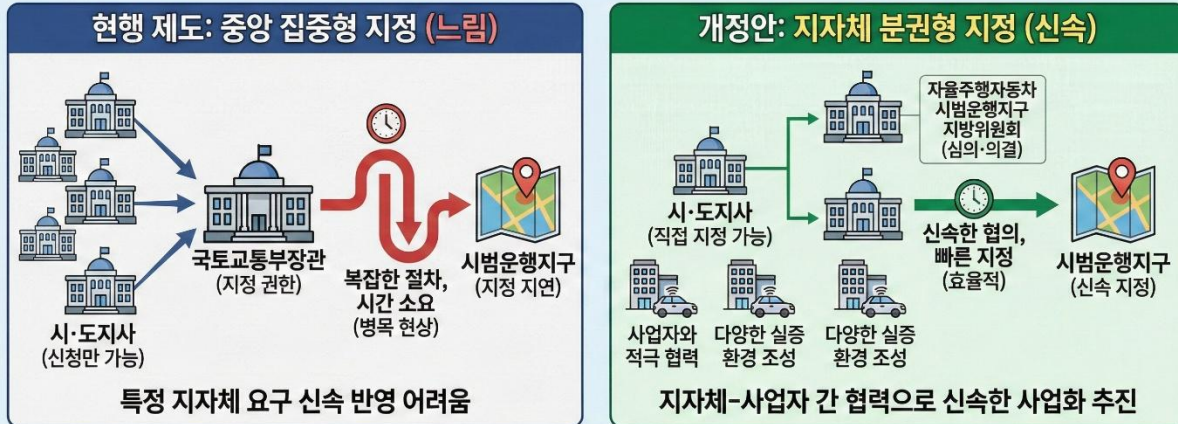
현행 제도: 중앙 집중형 지정 (느림)

국토교통부장관
(지정 권한)

시·도지사
(신청만 가능)

복잡한 절차,
시간 소요
(병목 현상)

시범운행지구
(지정 지연)

특정 지자체 요구 신속 반영 어려움

개정안: 지자체 분권형 지정 (신속)

자율주행자동차
시범운행지구
지방위원회
(심의·의결)

시·도지사
(직접 지정 가능)

신속한 협의,
빠른 지정
(효율적)

시범운행지구
(신속 지정)

사업자와
적극 협력

다양한 실증
환경 조성

다양한 실증
환경 조성

지자체-사업자 간 협력으로 신속한 사업화 추진